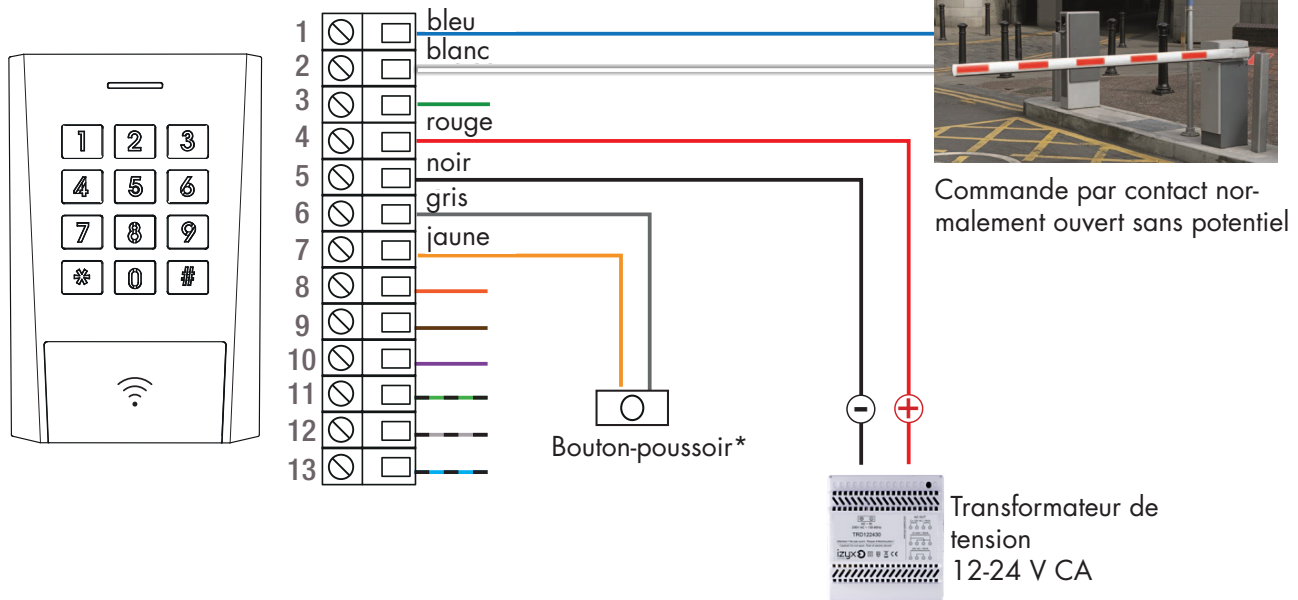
1 2 3
4 5 6
7 8 9
* 0 #

1 bleu
2 blanc
3
4 rouge
5 noir
6 gris
7 jaune
8
9
10
11
12
13

Commande par contact normalement ouvert sans potentiel

Bouton-poussoir*

−
+

TRD122430
izyx

Transformateur de tension
12-24 V CA